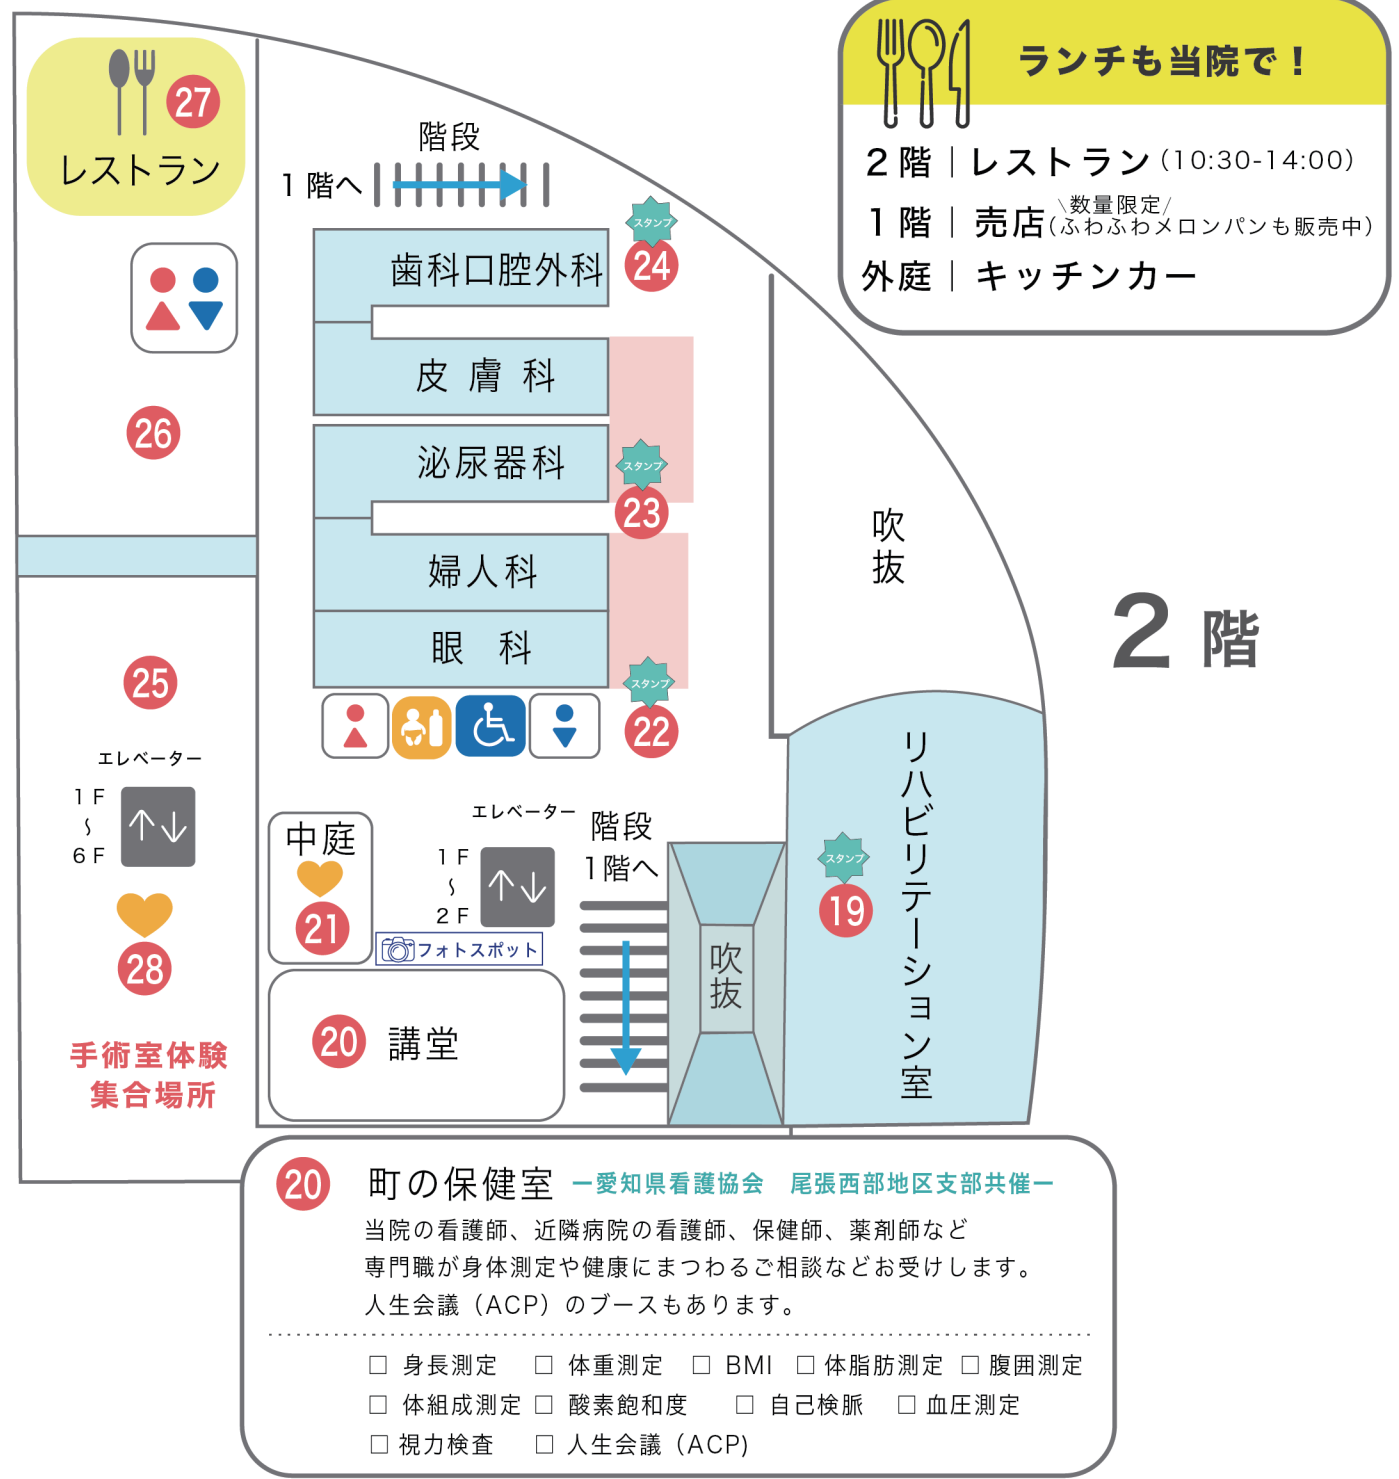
27
レストラン

階段
1階へ

スタンプ
24
歯科口腔外科
皮膚科
泌尿器科
スタンプ
23
婦人科
眼科
スタンプ
22

26
25
エレベーター
1F
2
6F
28
手術室体験
集合場所

ランチも当院で！
2階｜レストラン (10:30-14:00)
1階｜売店 \数量限定/ (ふわふわメロンパンも販売中)
外庭｜キッチンカー

吹抜

2階

リハビリテーション室
スタンプ
19

中庭
21
エレベーター
1F
2
2F
フォトスポット
階段
1階へ
吹抜
20 講堂

20 町の保健室 ー愛知県看護協会 尾張西部地区支部共催ー
当院の看護師、近隣病院の看護師、保健師、薬剤師など
専門職が身体測定や健康にまつわるご相談などお受けします。
人生会議（ACP）のブースもあります。

☐ 身長測定 ☐ 体重測定 ☐ BMI ☐ 体脂肪測定 ☐ 腹囲測定
☐ 体組成測定 ☐ 酸素飽和度 ☐ 自己検脈 ☐ 血圧測定
☐ 視力検査 ☐ 人生会議（ACP）